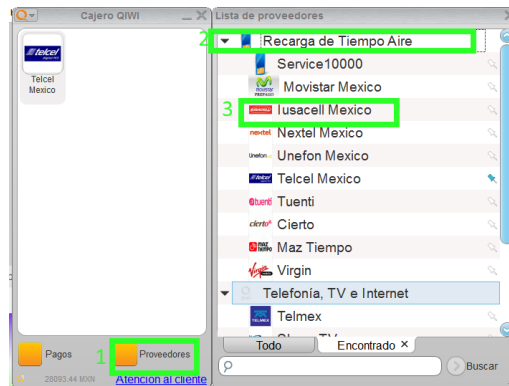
Cajero QIWI

Telcel Mexico

Pagos

1 Proveedores

28093.44 MXN

Atención al cliente

Lista de proveedores

2 Recarga de Tiempo Aire

Service10000

Movistar Mexico

3 Iusacell Mexico

Nextel Mexico

Unefon Mexico

Telcel Mexico

Tuenti

Cierto

Maz Tiempo

Virgin

Telefonía, TV e Internet

Telmex

Todo

Encontrado ✕

Buscar